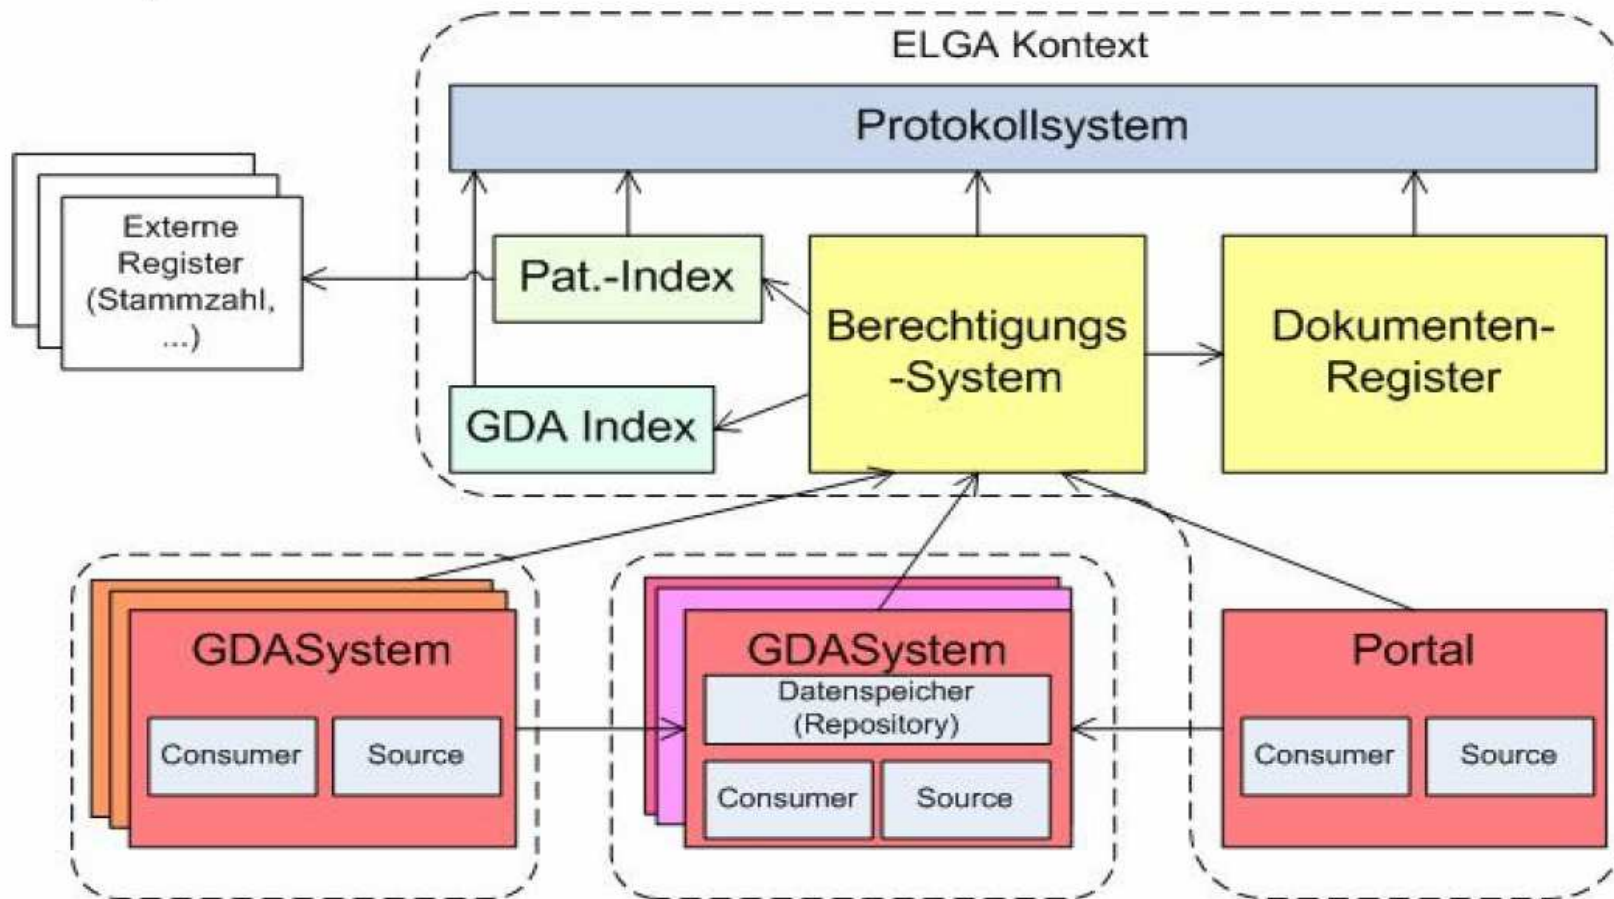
ELGA Kontext

Protokollsystem

Externe Register (Stammzahl, ...)

Pat.-Index

GDA Index

Berechtigungs -System

Dokumenten-Register

GDASystem

Consumer

Source

GDASystem

Datenspeicher (Repository)

Consumer

Source

Portal

Consumer

Source